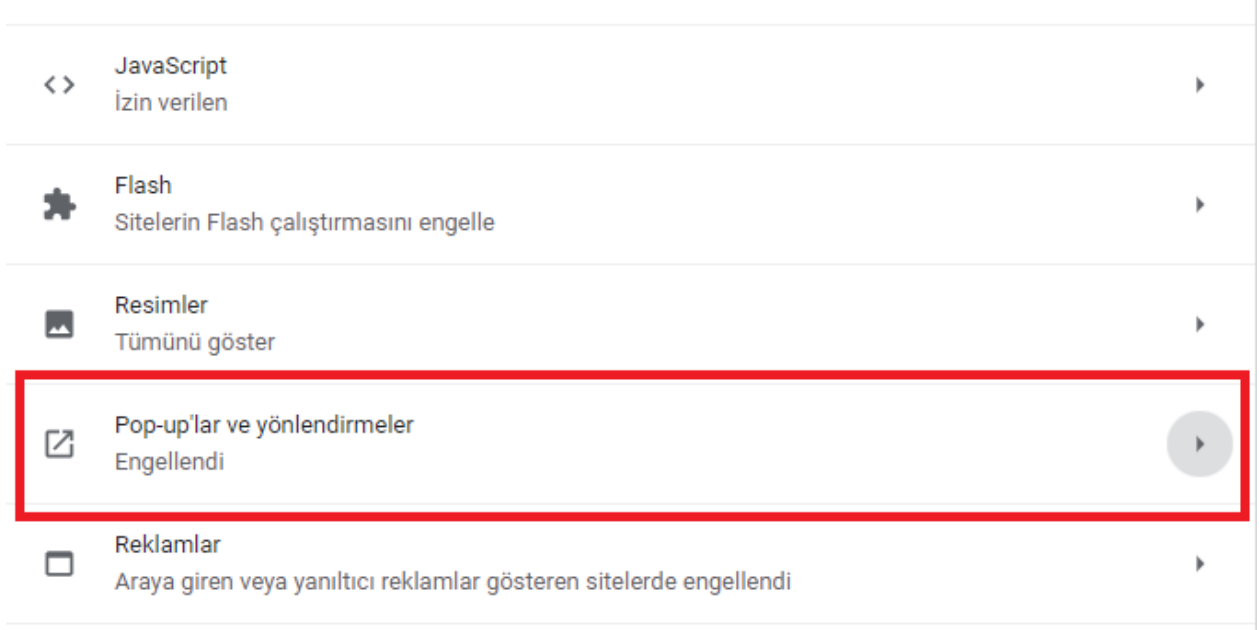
JavaScript
İzin verilen

Flash
Sitelerin Flash çalıştırmasını engelle

Resimler
Tümünü göster

Pop-up'lar ve yönlendirmeler
Engellendi

Reklamlar
Araya giren veya yanıltıcı reklamlar gösteren sitelerde engellendi